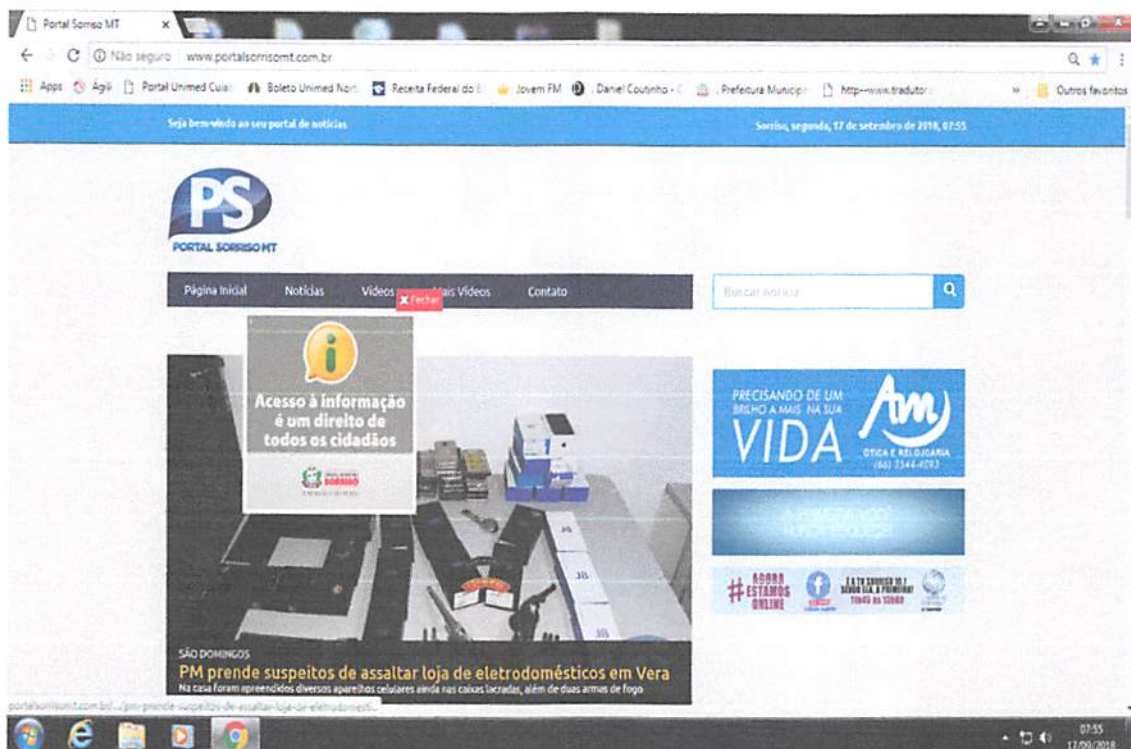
Portal Sorriso MT

Não seguro | www.portalsorrisomt.com.br

Apps Ágil Portal Unimed Cuiabá Boleto Unimed Nort Receita Federal do B Jovem FM Daniel Coutinho Prefeitura Municipal http---www.tradutor Outros favoritos

Seja bem-vindo ao seu portal de notícias

Sorriso, segunda, 17 de setembro de 2018, 07:55

PS
PORTAL SORRISO MT

Página Inicial Notícias Vídeos Mais Vídeos Contato

Fechar

Buscar notícia

Acesso à informação é um direito de todos os cidadãos

SORRISO

PRECISANDO DE UM BRILHO A MAIS NA SUA VIDA
AM
ÓTICA E RELOJOARIA
(66) 3544-4093

#AGORA ESTAMOS ONLINE

SÃO DOMINGOS
PM prende suspeitos de assaltar loja de eletrodomésticos em Vera
Na casa foram apreendidos diversos aparelhos celulares ainda nas caixas lacradas, além de duas armas de fogo

portalsorrisomt.com.br/.../pm-prende-suspeitos-de-assaltar-loja-de-eletrodomesti...

07:55
17/09/2018